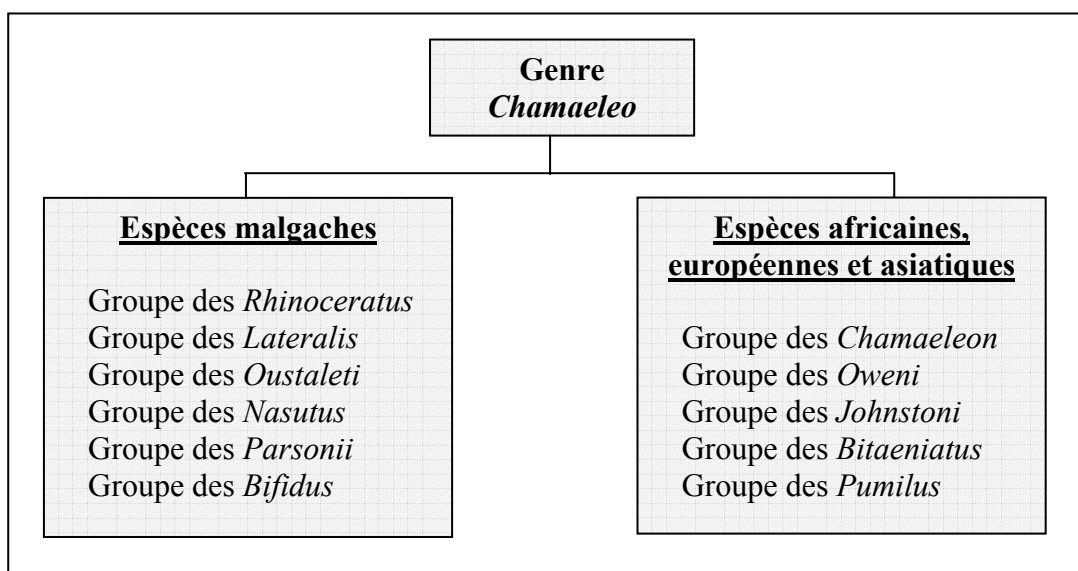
Genre
Chamaeleo

Espèces malgaches

Groupe des Rhinoceratus
Groupe des Lateralis
Groupe des Oustaleti
Groupe des Nasutus
Groupe des Parsonii
Groupe des Bifidus

Espèces africaines, européennes et asiatiques

Groupe des Chamaeleon
Groupe des Oweni
Groupe des Johnstoni
Groupe des Bitaeniatus
Groupe des Pumilus